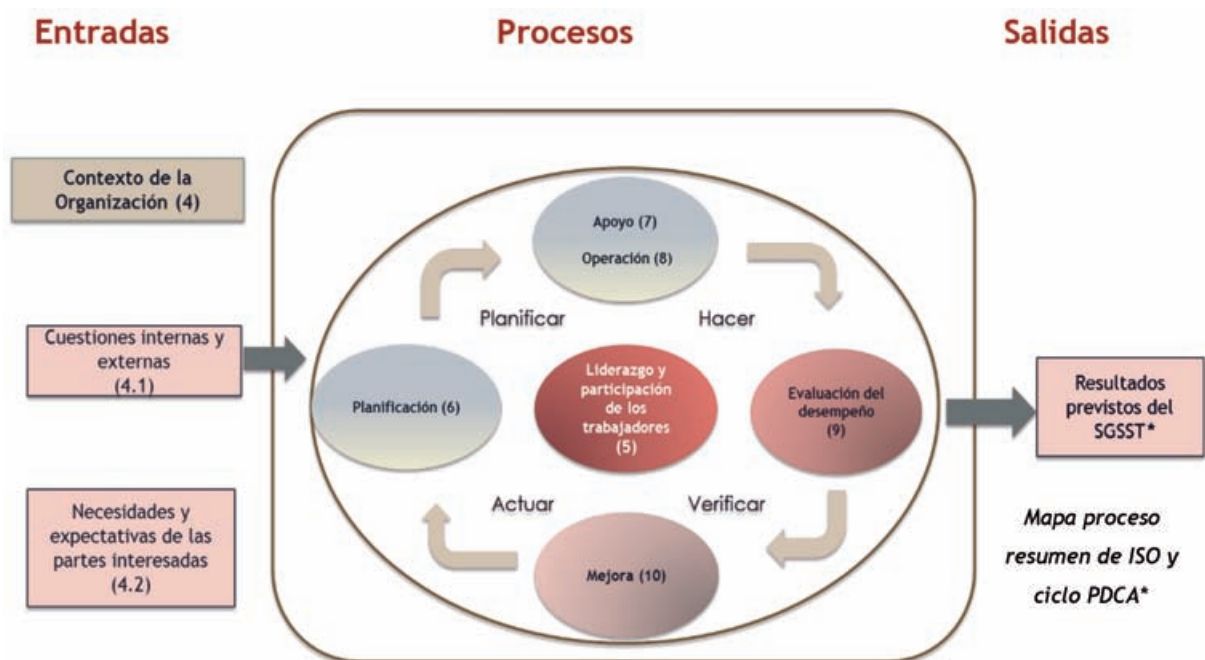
Entradas

Procesos

Salidas

Contexto de la Organización (4)

Cuestiones internas y externas (4.1)

Necesidades y expectativas de las partes interesadas (4.2)

Apoyo (7)

Operación (8)

Planificar

Hacer

Planificación (6)

Liderazgo y participación de los trabajadores (5)

Evaluación del desempeño (9)

Actuar

Verificar

Mejora (10)

Resultados previstos del SGSST*

Mapa proceso resumen de ISO y ciclo PDCA*